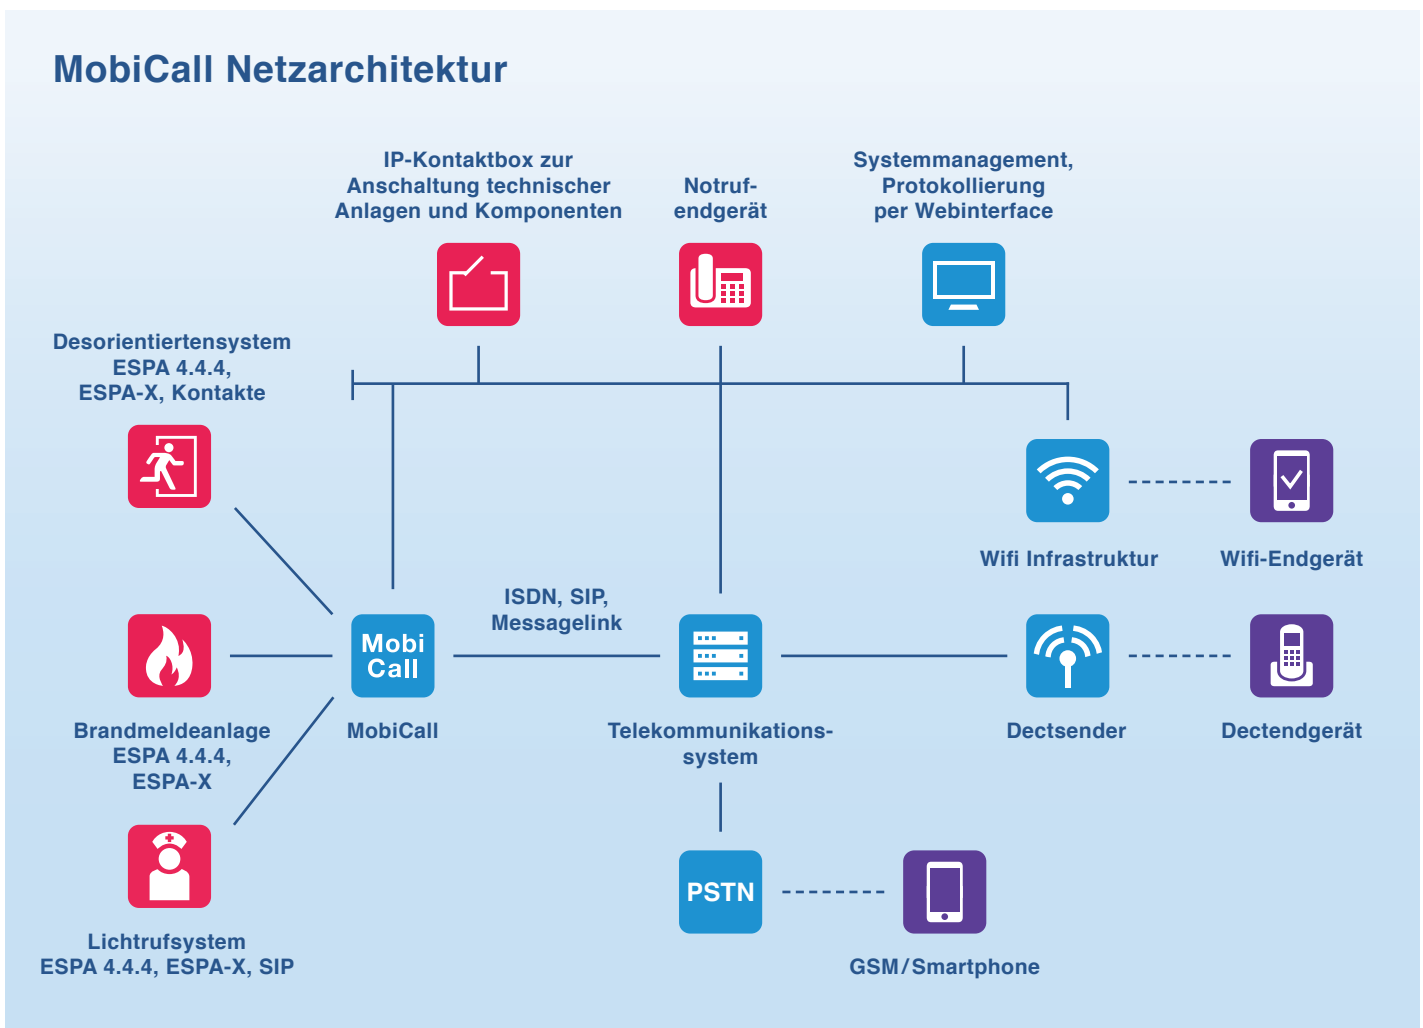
MobiCall Netzarchitektur

IP-Kontaktbox zur Anschaltung technischer Anlagen und Komponenten

Notruf-endgerät

Systemmanagement, Protokollierung per Webinterface

Desorientiertensystem ESPA 4.4.4, ESPA-X, Kontakte

Wifi Infrastruktur

Wifi-Endgerät

ISDN, SIP, Messagelink

Mobi Call

MobiCall

Brandmeldeanlage ESPA 4.4.4, ESPA-X

Telekommunikations-system

Dectsender

Dectendgerät

PSTN

Lichtrufsystem ESPA 4.4.4, ESPA-X, SIP

GSM/Smartphone